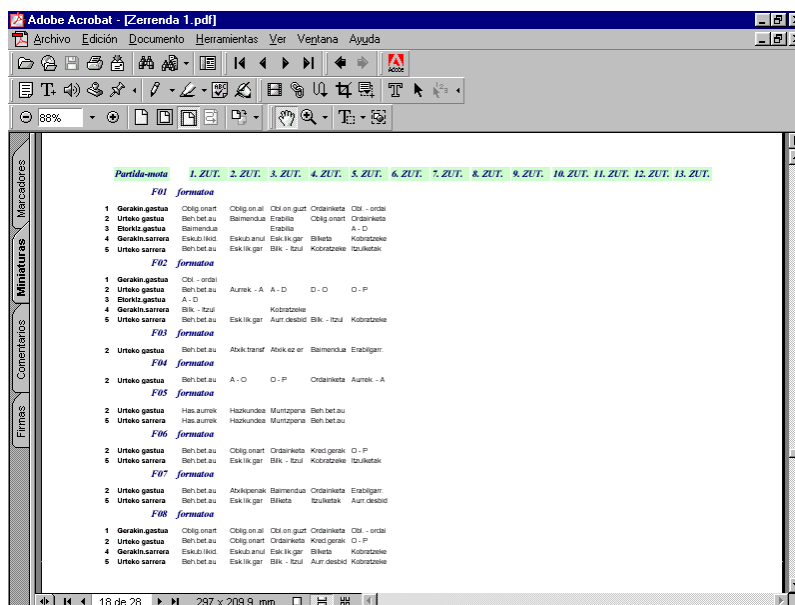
Adobe Acrobat - [Zerrenda 1.pdf]

Archivo Edición Documento Herramientas Ver Ventana Ayuda

88%

Marcadores Miniaturas Comentarios Firmas

| Partida-mota | 1. ZUT. | 2. ZUT. | 3. ZUT. | 4. ZUT. | 5. ZUT. | 6. ZUT. | 7. ZUT. | 8. ZUT. | 9. ZUT. | 10. ZUT. | 11. ZUT. | 12. ZUT. | 13. ZUT. |
|---|---|---|---|---|---|---|---|---|---|---|---|---|---|

F01 formatoa

| | | | | | | |
|---|---|---|---|---|---|---|
| 1 | Gerakin.gastua | Oblig.onart | Oblig.on.al | Obl.on.guzt | Ordainketa | Obl. - ordai |
| 2 | Urteko gastua | Beh.bet.au | Baimendua | Erabilia | Oblig.onart | Ordainketa |
| 3 | Etorkiz.gastua | Baimendua | | Erabilia | | A - D |
| 4 | Gerakin.sarrera | Eskub.likid. | Eskub.anul | Esk.lik.gar | Biketa | Kobratzeke |
| 5 | Urteko sarrera | Beh.bet.au | Esk.lik.gar | Biik. - Itzul | Kobratzeke | Itzulketak |

F02 formatoa

| | | | | | | |
|---|---|---|---|---|---|---|
| 1 | Gerakin.gastua | Obl. - ordai | | | | |
| 2 | Urteko gastua | Beh.bet.au | Aurrek. - A | A - D | D - O | O - P |
| 3 | Etorkiz.gastua | A - D | | | | |
| 4 | Gerakin.sarrera | Biik. - Itzul | | Kobratzeke | | |
| 5 | Urteko sarrera | Beh.bet.au | Esk.lik.gar | Aurr.desbid | Biik. - Itzul | Kobratzeke |

F03 formatoa

| | | | | | | |
|---|---|---|---|---|---|---|
| 2 | Urteko gastua | Beh.bet.au | Atxik.transf | Atxik.ez er | Baimendua | Erabilgarr. |

F04 formatoa

| | | | | | | |
|---|---|---|---|---|---|---|
| 2 | Urteko gastua | Beh.bet.au | A - O | O - P | Ordainketa | Aurrek. - A |

F05 formatoa

| | | | | | |
|---|---|---|---|---|---|
| 2 | Urteko gastua | Has.aurrek | Hazkundea | Murriztpena | Beh.bet.au |
| 5 | Urteko sarrera | Has.aurrek | Hazkundea | Murriztpena | Beh.bet.au |

F06 formatoa

| | | | | | | |
|---|---|---|---|---|---|---|
| 2 | Urteko gastua | Beh.bet.au | Oblig.onart | Ordainketa | Kred.gerak | O - P |
| 5 | Urteko sarrera | Beh.bet.au | Esk.lik.gar | Biik. - Itzul | Kobratzeke | Itzulketak |

F07 formatoa

| | | | | | | |
|---|---|---|---|---|---|---|
| 2 | Urteko gastua | Beh.bet.au | Atxikipenak | Baimendua | Ordainketa | Erabilgarr. |
| 5 | Urteko sarrera | Beh.bet.au | Esk.lik.gar | Biketa | Itzulketak | Aurr.desbid |

F08 formatoa

| | | | | | | |
|---|---|---|---|---|---|---|
| 1 | Gerakin.gastua | Oblig.onart | Oblig.on.al | Obl.on.guzt | Ordainketa | Obl. - ordai |
| 2 | Urteko gastua | Beh.bet.au | Oblig.onart | Ordainketa | Kred.gerak | O - P |
| 4 | Gerakin.sarrera | Eskub.likid. | Eskub.anul | Esk.lik.gar | Biketa | Kobratzeke |
| 5 | Urteko sarrera | Beh.bet.au | Esk.lik.gar | Biik. - Itzul | Aurr.desbid | Kobratzeke |

18 de 28 297 x 209,9 mm